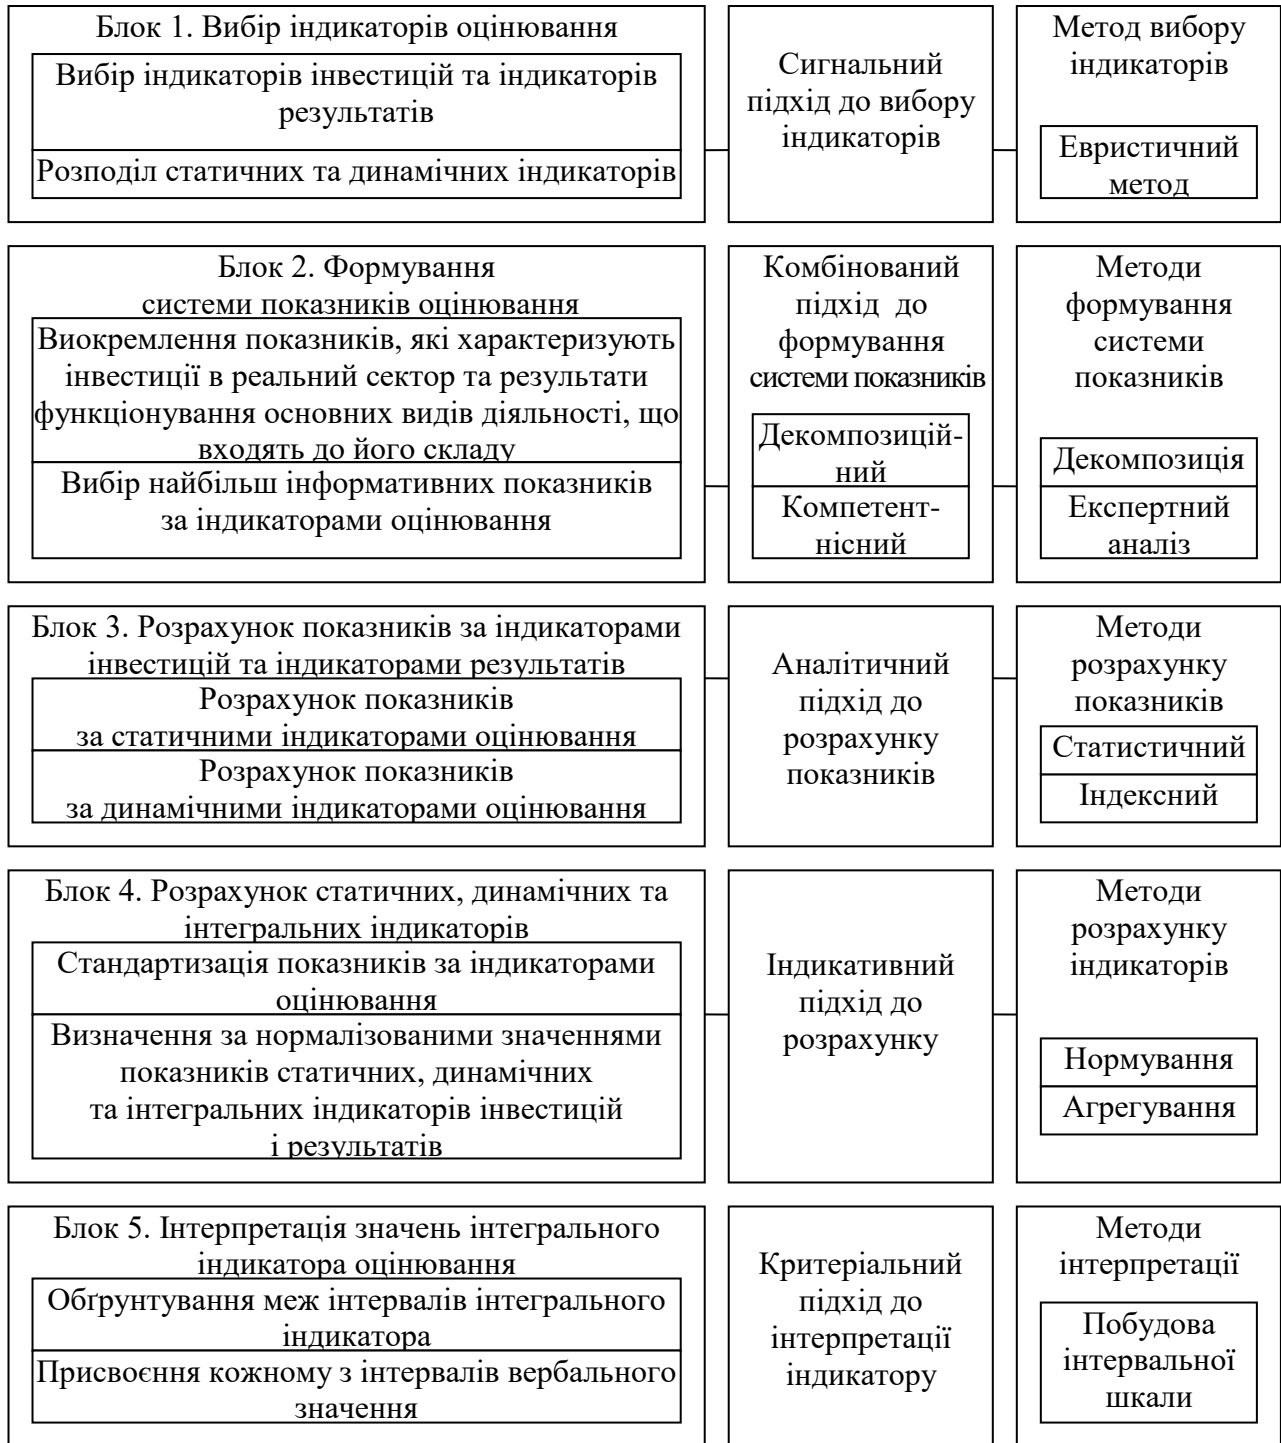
Блок 1. Вибір індикаторів оцінювання

Вибір індикаторів інвестицій та індикаторів результатів

Розподіл статичних та динамічних індикаторів

Сигнальний підхід до вибору індикаторів

Метод вибору індикаторів

Евристичний метод

Блок 2. Формування системи показників оцінювання

Виокремлення показників, які характеризують інвестиції в реальний сектор та результати функціонування основних видів діяльності, що входять до його складу

Вибір найбільш інформативних показників за індикаторами оцінювання

Комбінований підхід до формування системи показників

Декомпозиційний

Компетентнісний

Методи формування системи показників

Декомпозиція

Експертний аналіз

Блок 3. Розрахунок показників за індикаторами інвестицій та індикаторами результатів

Розрахунок показників за статичними індикаторами оцінювання

Розрахунок показників за динамічними індикаторами оцінювання

Аналітичний підхід до розрахунку показників

Методи розрахунку показників

Статистичний

Індексний

Блок 4. Розрахунок статичних, динамічних та інтегральних індикаторів

Стандартизація показників за індикаторами оцінювання

Визначення за нормалізованими значеннями показників статичних, динамічних та інтегральних індикаторів інвестицій і результатів

Індикативний підхід до розрахунку

Методи розрахунку індикаторів

Нормування

Агрегування

Блок 5. Інтерпретація значень інтегрального індикатора оцінювання

Обґрунтування меж інтервалів інтегрального індикатора

Присвоєння кожному з інтервалів вербального значення

Критеріальний підхід до інтерпретації індикатору

Методи інтерпретації

Побудова інтервальної шкали